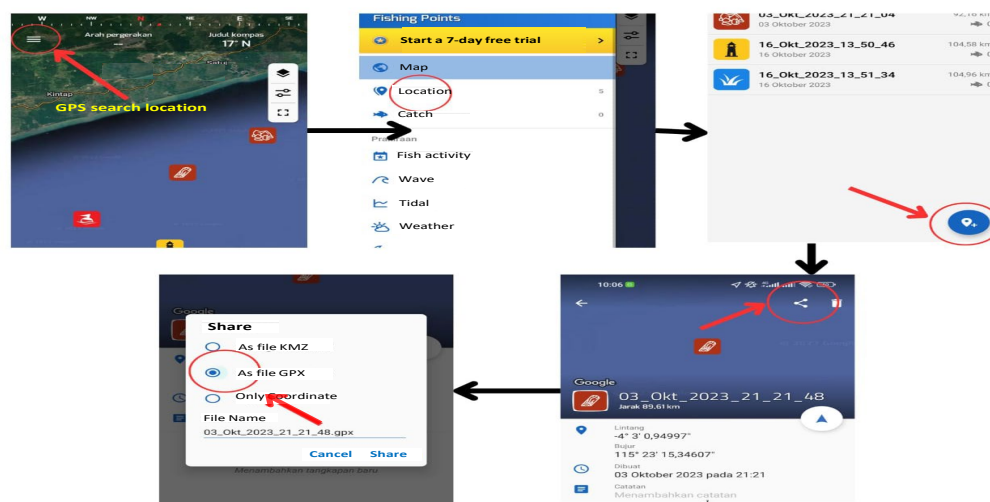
W NW N NE E SE
Arah pergerakan
--
Judul kompas
17° N
Kintap
GPS search location

Fishing Points
Start a 7-day free trial
Map
Location
Catch
Prakiraan
Fish activity
Wave
Tidal
Weather

03_Okt_2023_21_21_04
03 Oktober 2023
16_Okt_2023_13_50_46
16 Oktober 2023
104,58 km
16_Okt_2023_13_51_34
16 Oktober 2023
104,96 km

10:06
Google
03_Okt_2023_21_21_48
Jarak 89.61 km
Lintang
-4° 3' 0,94997"
Bujur
115° 23' 15,34607"
Dibuat
03 Oktober 2023 pada 21:21
Catatan
Menambahkan catatan

Google
Share
As file KMZ
As file GPX
Only coordinate
File Name
03_Okt_2023_21_21_48.gpx
Cancel
Share
Menambahkan tangkapan baru